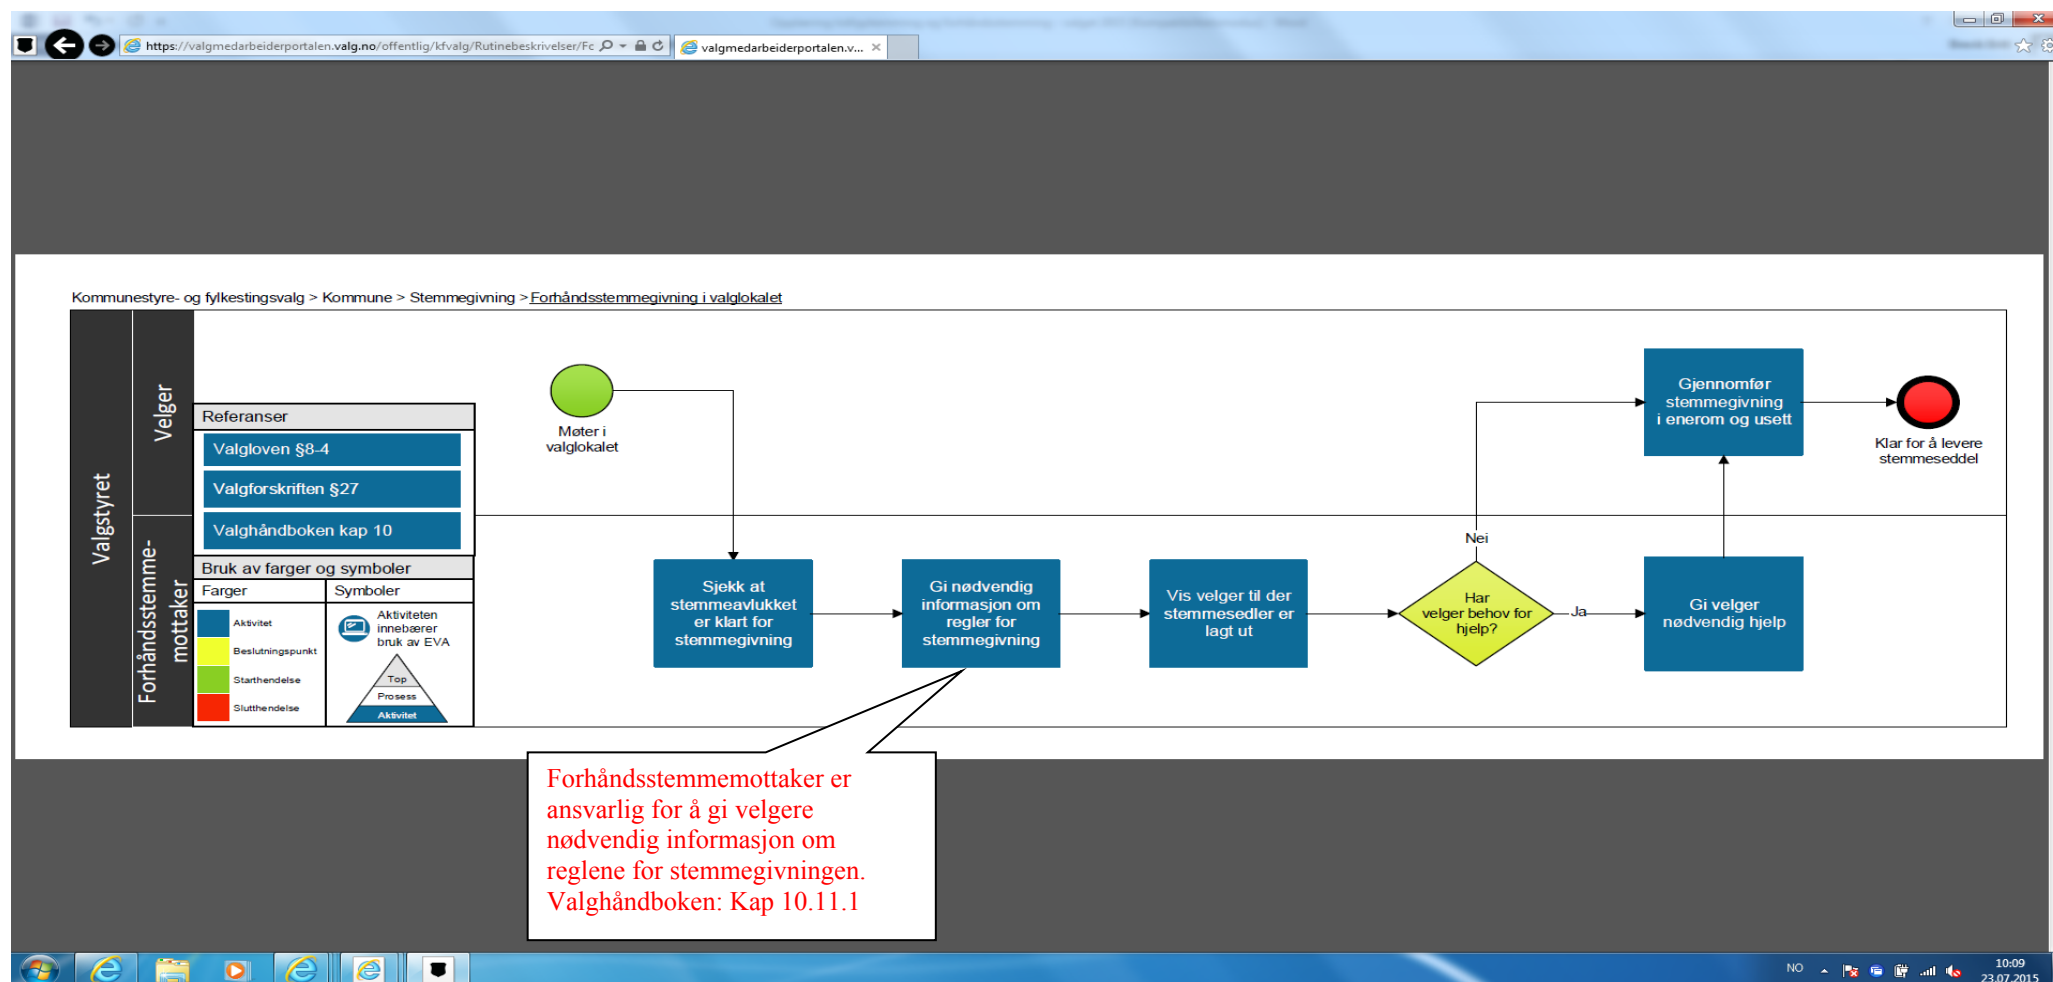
https://valgmedarbeiderportalen.valg.no/offentlig/kfvalg/Rutinebeskrivelser/Fc

valgmedarbeiderportalen.v...

Kommunestyre- og fylkestingsvalg > Kommune > Stemmegivning > Forhåndsstemmegivning i valglokalet

Valgstyret

Velger

Forhåndsstemme-mottaker

Referanser

Valgloven §8-4

Valgforskriften §27

Valghåndboken kap 10

Bruk av farger og symboler

Farger

Symboler

Aktivitet

Beslutningspunkt

Starthendelse

Slutthendelse

Aktiviteten innebærer bruk av EVA

Top

Prosess

Aktivitet

Møter i valglokalet

Sjekk at stemmeavlukket er klart for stemmegivning

Gi nødvendig informasjon om regler for stemmegivning

Vis velger til der stemmesedler er lagt ut

Har velger behov for hjelp?

Nei

Ja

Gi velger nødvendig hjelp

Gjennomfør stemmegivning i enerom og usett

Klar for å levere stemmeseddel

Forhåndsstemmemottaker er ansvarlig for å gi velgere nødvendig informasjon om reglene for stemmegivningen. Valghåndboken: Kap 10.11.1

NO

10:09
23.07.2015